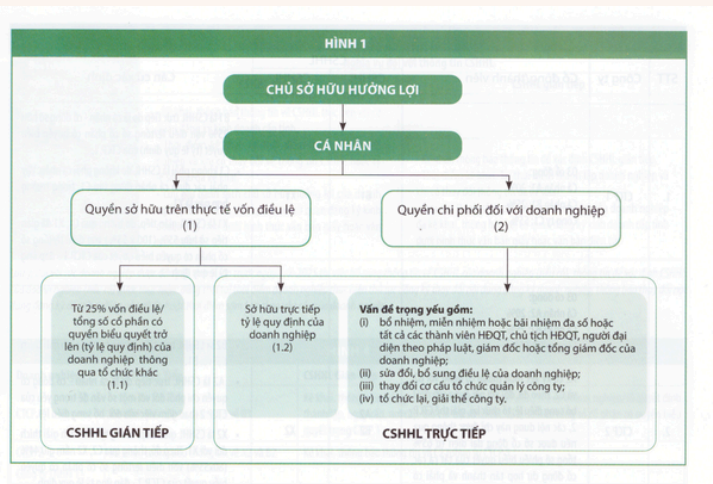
HÌNH 1

CHỦ SỞ HỮU HƯỞNG LỢI

CÁ NHÂN

Quyền sở hữu trên thực tế vốn điều lệ
(1)

Quyền chi phối đối với doanh nghiệp
(2)

Từ 25% vốn điều lệ/ tổng số cổ phần có quyền biểu quyết trở lên (tỷ lệ quy định) của doanh nghiệp thông qua tổ chức khác
(1.1)

CSHHL GIÁN TIẾP

Sở hữu trực tiếp tỷ lệ quy định của doanh nghiệp
(1.2)

Vấn đề trọng yếu gồm:
(i) bổ nhiệm, miễn nhiệm hoặc bãi nhiệm đa số hoặc tất cả các thành viên HĐQT, chủ tịch HĐQT, người đại diện theo pháp luật, giám đốc hoặc tổng giám đốc của doanh nghiệp;
(ii) sửa đổi, bổ sung điều lệ của doanh nghiệp;
(iii) thay đổi cơ cấu tổ chức quản lý công ty;
(iv) tổ chức lại, giải thể công ty.

CSHHL TRỰC TIẾP